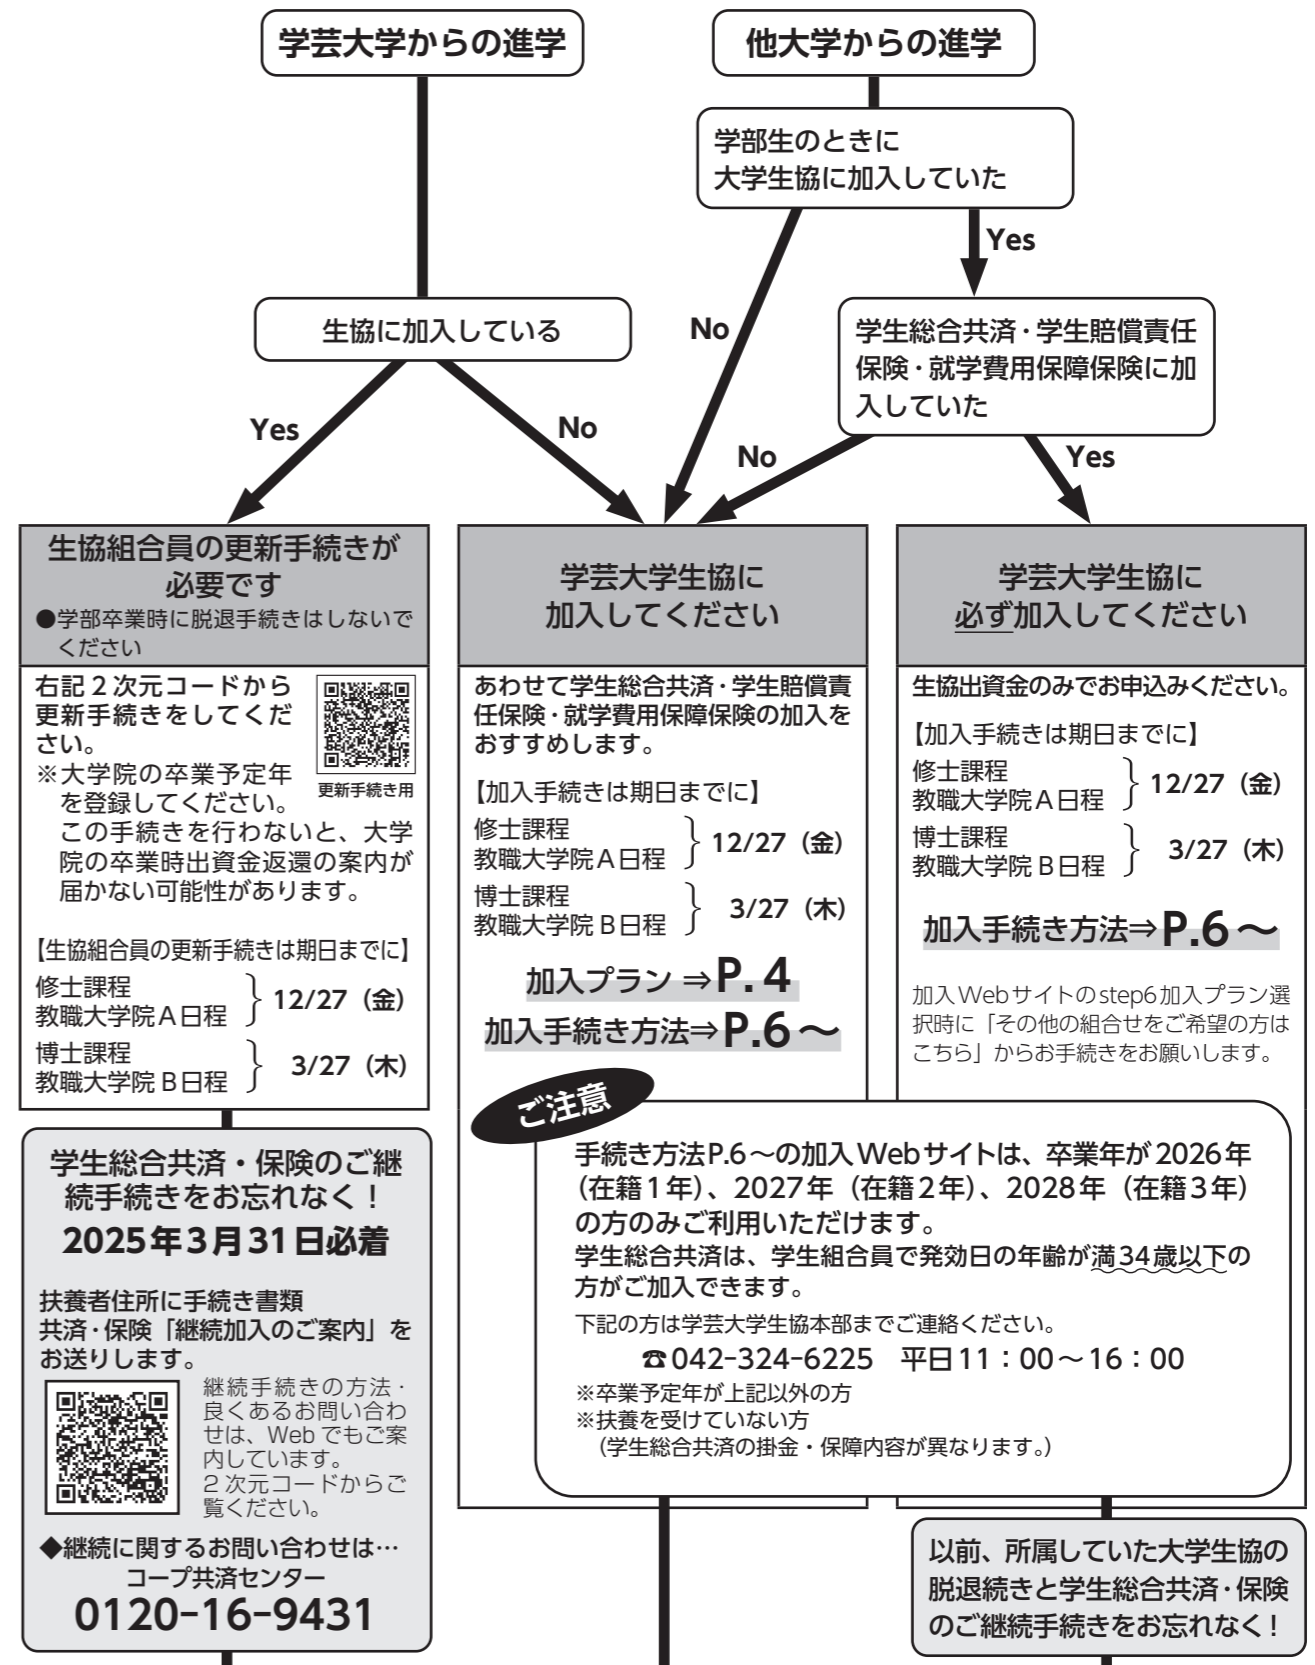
学芸大学からの進学

他大学からの進学

学部生のときに大学生協に加入していた

Yes

No

生協に加入している

学生総合共済・学生賠償責任保険・就学費用保障保険に加入していた

Yes

No

No

Yes

生協組合員の更新手続きが必要です
●学部卒業時に脱退手続きはしないでください

右記2次元コードから更新手続きをしてください。
※大学院の卒業予定年を登録してください。
この手続きを行わないと、大学院の卒業時出資金返還の案内が届かない可能性があります。

更新手続き用

【生協組合員の更新手続きは期日までに】
修士課程
教職大学院A日程 12/27（金）
博士課程
教職大学院B日程 3/27（木）

学芸大学生協に加入してください

あわせて学生総合共済・学生賠償責任保険・就学費用保障保険の加入をおすすめします。

【加入手続きは期日までに】
修士課程
教職大学院A日程 12/27（金）
博士課程
教職大学院B日程 3/27（木）

加入プラン ⇒P.4
加入手続き方法⇒P.6～

学芸大学生協に必ず加入してください

生協出資金のみでお申込みください。

【加入手続きは期日までに】
修士課程
教職大学院A日程 12/27（金）
博士課程
教職大学院B日程 3/27（木）

加入手続き方法⇒P.6～

加入Webサイトのstep6加入プラン選択時に「その他の組合せをご希望の方はこちら」からお手続きをお願いします。

学生総合共済・保険のご継続手続きをお忘れなく！
2025年3月31日必着

扶養者住所に手続き書類
共済・保険「継続加入のご案内」をお送りします。

継続手続きの方法・良くあるお問い合わせは、Webでもご案内しています。
2次元コードからご覧ください。

◆継続に関するお問い合わせは…
コープ共済センター
0120-16-9431

ご注意

手続き方法P.6～の加入Webサイトは、卒業年が2026年（在籍1年）、2027年（在籍2年）、2028年（在籍3年）の方のみご利用いただけます。
学生総合共済は、学生組合員で発効日の年齢が満34歳以下の方がご加入できます。

下記の方は学芸大学生協本部までご連絡ください。
☎042-324-6225 平日11：00～16：00
※卒業予定年が上記以外の方
※扶養を受けていない方
（学生総合共済の掛金・保障内容が異なります。）

以前、所属していた大学生協の脱退続きと学生総合共済・保険のご継続手続きをお忘れなく！